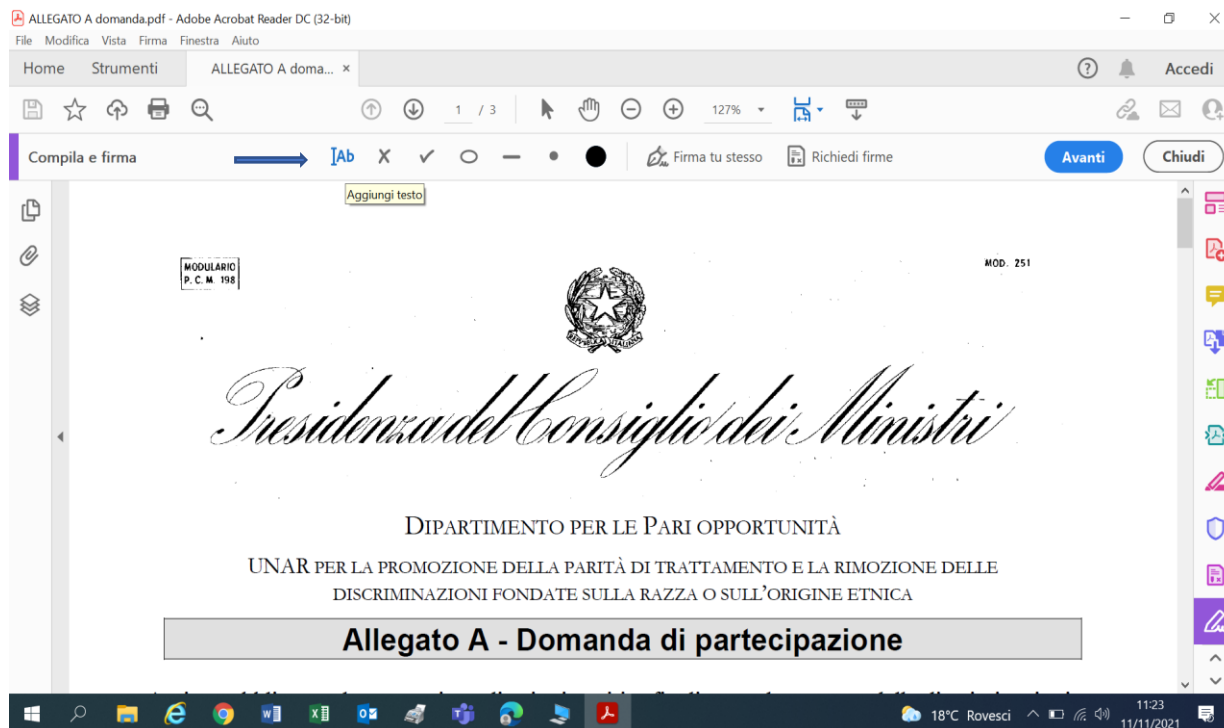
ALLEGATO A domanda.pdf - Adobe Acrobat Reader DC (32-bit)
File Modifica Vista Firma Finestra Aiuto
Home Strumenti ALLEGATO A doma... ×
Accedi
1 / 3 127%
Compila e firma
IAb X ✓
Firma tu stesso Richiedi firme
Avanti Chiudi
Aggiungi testo

MODULARIO P. C. M. 198

MOD. 251

REPUBBLICA ITALIANA

Presidenza del Consiglio dei Ministri

DIPARTIMENTO PER LE PARI OPPORTUNITÀ

UNAR PER LA PROMOZIONE DELLA PARITÀ DI TRATTAMENTO E LA RIMOZIONE DELLE DISCRIMINAZIONI FONDATE SULLA RAZZA O SULL'ORIGINE ETNICA

Allegato A - Domanda di partecipazione

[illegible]

18°C Rovesci 11:23 11/11/2021